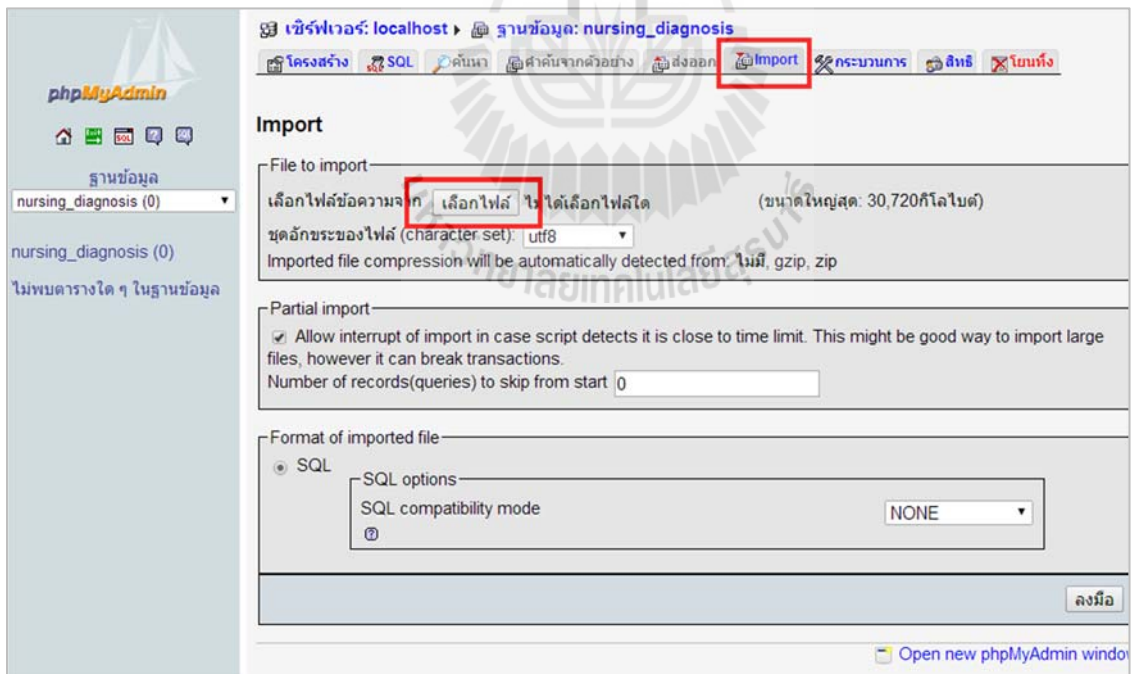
phpMyAdmin

ฐานข้อมูล
nursing_diagnosis (0)

nursing_diagnosis (0)

ไม่พบตารางใด ๆ ในฐานข้อมูล

เซิร์ฟเวอร์: localhost ▸ ฐานข้อมูล: nursing_diagnosis

โครงสร้าง SQL ค้นหา ค้นจากตัวอย่าง ส่งออก Import กระบวนการ สิทธิ โยนทิ้ง

Import

File to import

เลือกไฟล์ข้อความจาก เลือกไฟล์ ไม่ได้เลือกไฟล์ใด (ขนาดใหญ่สุด: 30,720กิโลไบต์)

ชุดอักขระของไฟล์ (character set): utf8

Imported file compression will be automatically detected from: ไม่มี, gzip, zip

Partial import

Allow interrupt of import in case script detects it is close to time limit. This might be good way to import large files, however it can break transactions.

Number of records(queries) to skip from start 0

Format of imported file

SQL

SQL options

SQL compatibility mode NONE

ลงมือ

Open new phpMyAdmin windo